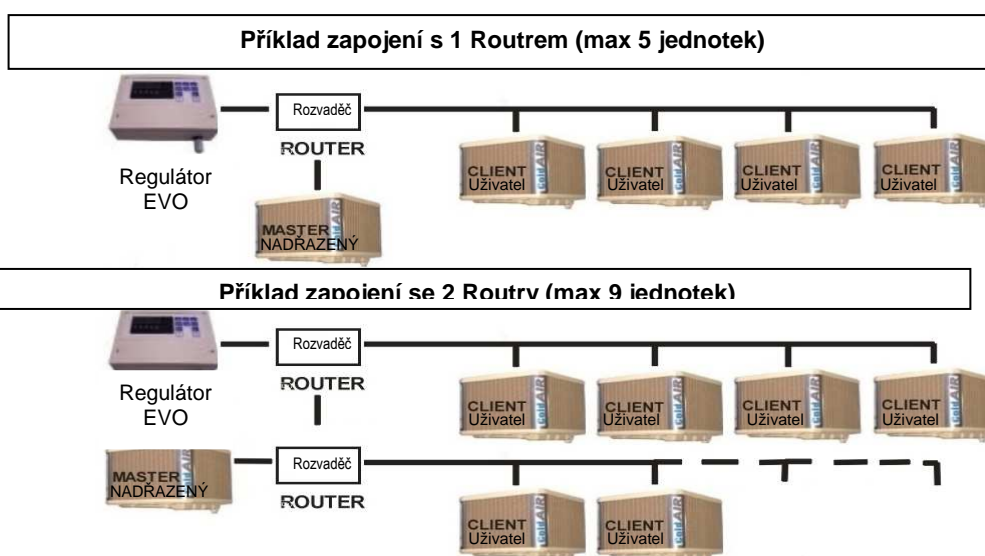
Příklad zapojení s 1 Routrem (max 5 jednotek)

Rozvaděč
ROUTER

Regulátor EVO

MASTER NADŘAZENÝ

CLIENT Uživatel
CLIENT Uživatel
CLIENT Uživatel
CLIENT Uživatel

Příklad zapojení se 2 Routry (max 9 jednotek)

Rozvaděč
ROUTER

Regulátor EVO

CLIENT Uživatel
CLIENT Uživatel
CLIENT Uživatel
CLIENT Uživatel

MASTER NADŘAZENÝ

Rozvaděč
ROUTER

CLIENT Uživatel
CLIENT Uživatel